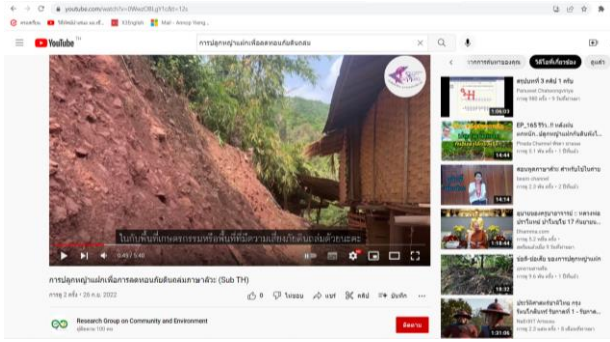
youtube.com/watch?v=0Wez0BLg91c&t=12s

เทมเพลต | วิดีโอที่ดีและนอก... | EGEnglish | Mail - Annop Yoeng...

YouTube TH

การปลูกหญ้าแฝกเพื่อลดดินถล่ม

ในกับพื้นที่ที่ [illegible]

0:49 / 5:48

การปลูกหญ้าแฝกเพื่อการลดภัยดินถล่มภาษาพัวะ (Sub TH)

การดู 2 ครั้ง • 26 ก.ย. 2022

0 | ไม่ชอบ | แชร์ | คลิป | บันทึก | ...

Research Group on Community and Environment

ผู้ติดตาม 100 คน

ติดตาม

ทั้งหมด | วิดีโอที่เกี่ยวข้อง | ดูแล้ว

สรุปบทที่ 3 คลิป 1 ครั้ง
Patcanat Chaisongmijai
การดู 988 ครั้ง • 9 วันที่ผ่านมา
1:06:33

EP_165 รีวิว..ก้าวตั้งต้น ผลกนิก..ปลูกหญ้าแฝกกันดินพังไ...
Phada Channel พี่ดา ผาดะ
การดู 5.1 พัน ครั้ง • 1 ปีที่แล้ว
14:44

สอนคุณภาษาพัวะ สำหรับในงาน
beam channel
การดู 2.3 พัน ครั้ง • 2 ปีที่แล้ว
14:14

อุบายของครูบาอาจารย์ :: หลวงพ่อปราโมทย์ ปาโมชฺโช 17 กันยายน...
Dhamma.com
การดู 5.2 หมื่น ครั้ง •
เผยแพร่เมื่อ 1 ปีที่แล้ว
1:14:04

มือถือ มือถือ ของการปลูกหญ้าแฝก
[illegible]
การดู 1.1 พัน ครั้ง • 3 ปีที่แล้ว
18:33

ประวัติศาสตร์ชาติไทย ตรุษ จีนแก้กรรมในวันที่ 1 - วันตาย...
Rabbit1 Amazes
การดู 2.3 แสน ครั้ง • 8 เดือนที่ผ่านมา
1:21:06